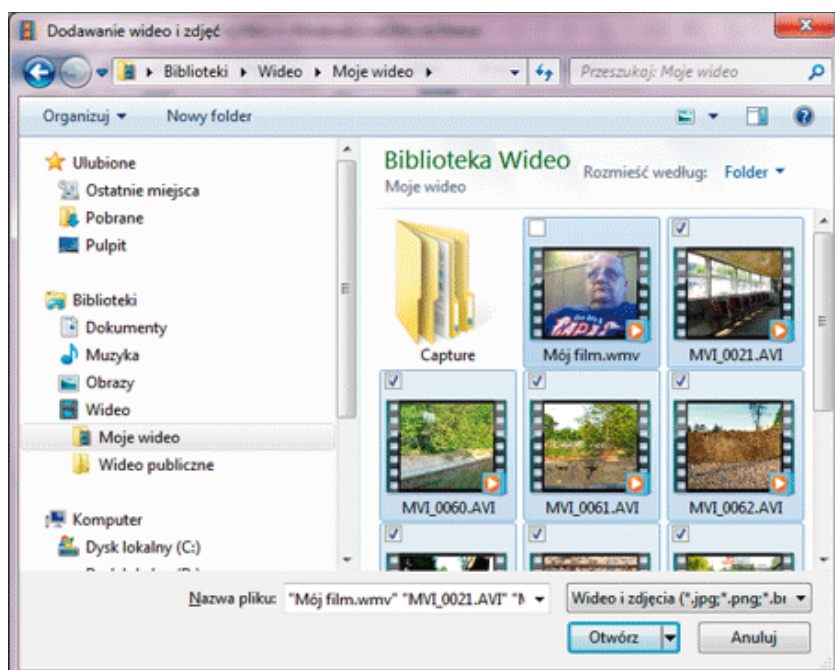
Dodawanie wideo i zdjęć

Biblioteki ▸ Wideo ▸ Moje wideo ▸

Przeszukaj: Moje wideo

Organizuj ▾ Nowy folder

Ulubione
Ostatnie miejsca
Pobrane
Pulpit

Biblioteki
Dokumenty
Muzyka
Obrazy
Wideo
Moje wideo
Wideo publiczne

Komputer
Dysk lokalny (C:)
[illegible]

Biblioteka Wideo
Moje wideo

Rozmieść według: Folder ▾

Capture
Mój film.wmv
MVI_0021.AVI
MVI_0060.AVI
MVI_0061.AVI
MVI_0062.AVI

Nazwa pliku: "Mój film.wmv" "MVI_0021.AVI" "N

Wideo i zdjęcia (*.jpg;*.png;*.bı

Otwórz
Anuluj